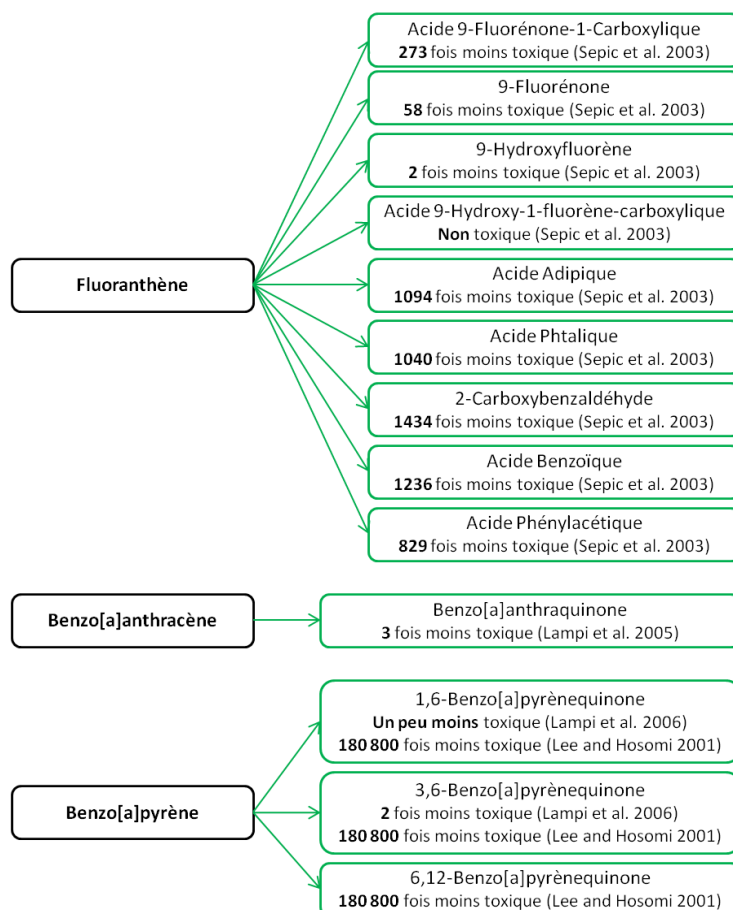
Fluoranthène

Acide 9-Fluorénone-1-Carboxylique
**273** fois moins toxique (Sepic et al. 2003)

9-Fluorénone
**58** fois moins toxique (Sepic et al. 2003)

9-Hydroxyfluorène
**2** fois moins toxique (Sepic et al. 2003)

Acide 9-Hydroxy-1-fluorène-carboxylique
**Non** toxique (Sepic et al. 2003)

Acide Adipique
**1094** fois moins toxique (Sepic et al. 2003)

Acide Phtalique
**1040** fois moins toxique (Sepic et al. 2003)

2-Carboxybenzaldéhyde
**1434** fois moins toxique (Sepic et al. 2003)

Acide Benzoïque
**1236** fois moins toxique (Sepic et al. 2003)

Acide Phénylacétique
**829** fois moins toxique (Sepic et al. 2003)

Benzo[a]anthracène

Benzo[a]anthraquinone
**3** fois moins toxique (Lampi et al. 2005)

Benzo[a]pyrène

1,6-Benzo[a]pyrènequinone
**Un peu moins** toxique (Lampi et al. 2006)
**180 800** fois moins toxique (Lee and Hosomi 2001)

3,6-Benzo[a]pyrènequinone
**2** fois moins toxique (Lampi et al. 2006)
**180 800** fois moins toxique (Lee and Hosomi 2001)

6,12-Benzo[a]pyrènequinone
**180 800** fois moins toxique (Lee and Hosomi 2001)